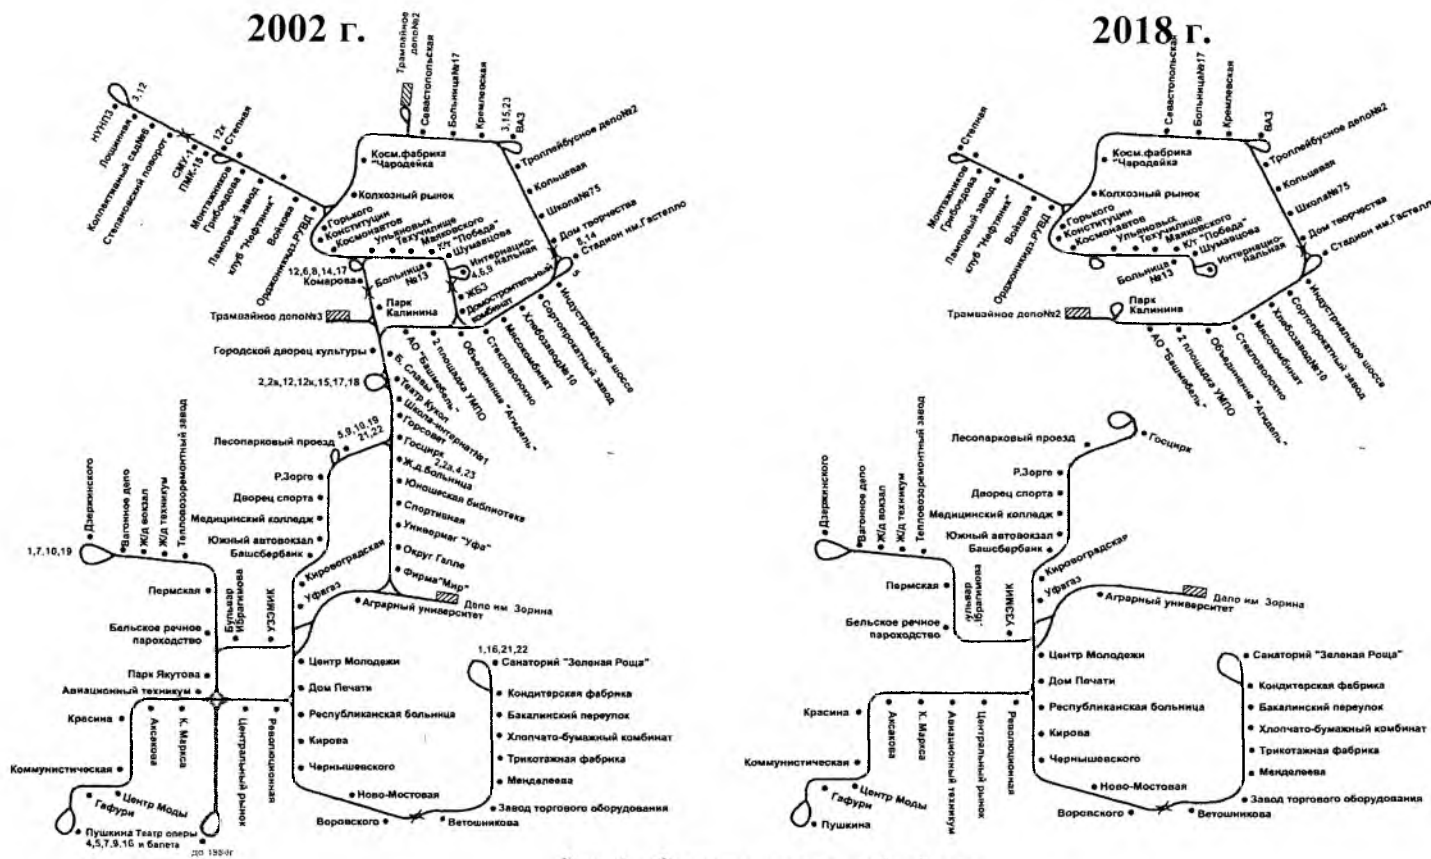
2002 г.

2018 г.

НУНПЗ
3,12
Лощинная
Коллективный сад№8
Степановский поворот
СМУ-1
ПМК-15
12к
Степная
Монтажников
Грибоедова
Ламповый завод
клуб "Нефтяник"
Войкова
Орджоникидз.РУВД
Трамвайное депо№2
Севастопольская
Больница№17
Кремлевская
3,15,23
ВАЗ
Косм.фабрика "Чародейка"
Колхозный рынок
Горького
Конституции
Космонавтов
Ульяновых
Техучилище
Маяковского
К/т "Победа"
Шумавцова
Интернациональная
4,6,9
Троллейбусное депо№2
Кольцевая
Школа№75
Дом творчества
8,14
Стадион им.Гастелло
5
12,6,8,14,17
Комарова
Больница №13
ЖБЗ
Домостроительный комбинат
Парк Калинина
Трамвайное депо№3
Индустриальное шоссе
Сортопрокатный завод
Хлебозавод№10
Мясокомбинат
Стекловолокно
Объединение "Агидель"
2 площадка УМПО
АО "Башмебель"
Городской дворец культуры
2,2к,12,12к,15,17,18
Б. Славы
Театр Кукол
Школа-интернат№1
Горсовет
Лесопарковый проезд
5,9,10,19
21,22
Госцирк
2,2а,4,23
Ж.д.больница
Юношеская библиотека
Спортивная
Универмаг "Уфа"
Округ Галле
Фирма"Мир"
Р.Зорге
Дворец спорта
Медицинский колледж
Южный автовокзал
Башсбербанк
Дзержинского
Вагонное депо
Ж/д вокзал
Ж/д техникум
Тепловозоремонтный завод
1,7,10,19
Пермская
Бульвар Ибрагимова
УЗЭМИК
Кировоградская
Уфагаз
Аграрный университет
Депо им Зорина
Бельское речное пароходство
Парк Якутова
Авиационный техникум
Центр Молодежи
Дом Печати
Республиканская больница
Кирова
Чернышевского
Ново-Мостовая
1,16,21,22
Санаторий "Зеленая Роща"
Кондитерская фабрика
Бакалинский переулок
Хлопчато-бумажный комбинат
Трикотажная фабрика
Менделеева
Завод торгового оборудования
Ветошникова
Воровского
Красина
Аксакова
К. Маркса
Центральный рынок
Революционная
Коммунистическая
Центр Моды
Гафури
Пушкина
Театр оперы и балета
4,5,7,9,16
до 1998г

Степная
Монтажников
Грибоедова
Ламповый завод
клуб "Нефтяник"
Войкова
Орджоникидз.РУВД
Севастопольская
Больница№17
Кремлевская
ВАЗ
Косм.фабрика "Чародейка"
Колхозный рынок
Горького
Конституции
Космонавтов
Ульяновых
Техучилище
Маяковского
К/т "Победа"
Шумавцова
Интернациональная
Больница №13
Троллейбусное депо№2
Кольцевая
Школа№75
Дом творчества
Стадион им.Гастелло
Трамвайное депо№2
Парк Калинина
Индустриальное шоссе
Сортопрокатный завод
Хлебозавод№10
Мясокомбинат
Стекловолокно
Объединение "Агидель"
2 площадка УМПО
АО "Башмебель"
Лесопарковый проезд
Госцирк
Р.Зорге
Дворец спорта
Медицинский колледж
Южный автовокзал
Башсбербанк
Дзержинского
Вагонное депо
Ж/д вокзал
Ж/д техникум
Тепловозоремонтный завод
Пермская
Бульвар Ибрагимова
УЗЭМИК
Кировоградская
Уфагаз
Аграрный университет
Депо им Зорина
Бельское речное пароходство
Центр Молодежи
Дом Печати
Республиканская больница
Кирова
Чернышевского
Ново-Мостовая
Санаторий "Зеленая Роща"
Кондитерская фабрика
Бакалинский переулок
Хлопчато-бумажный комбинат
Трикотажная фабрика
Менделеева
Завод торгового оборудования
Воровского
Ветошникова
Красина
Аксакова
К. Маркса
Авиационный техникум
Центральный рынок
Революционная
Коммунистическая
Центр Моды
Гафури
Пушкина